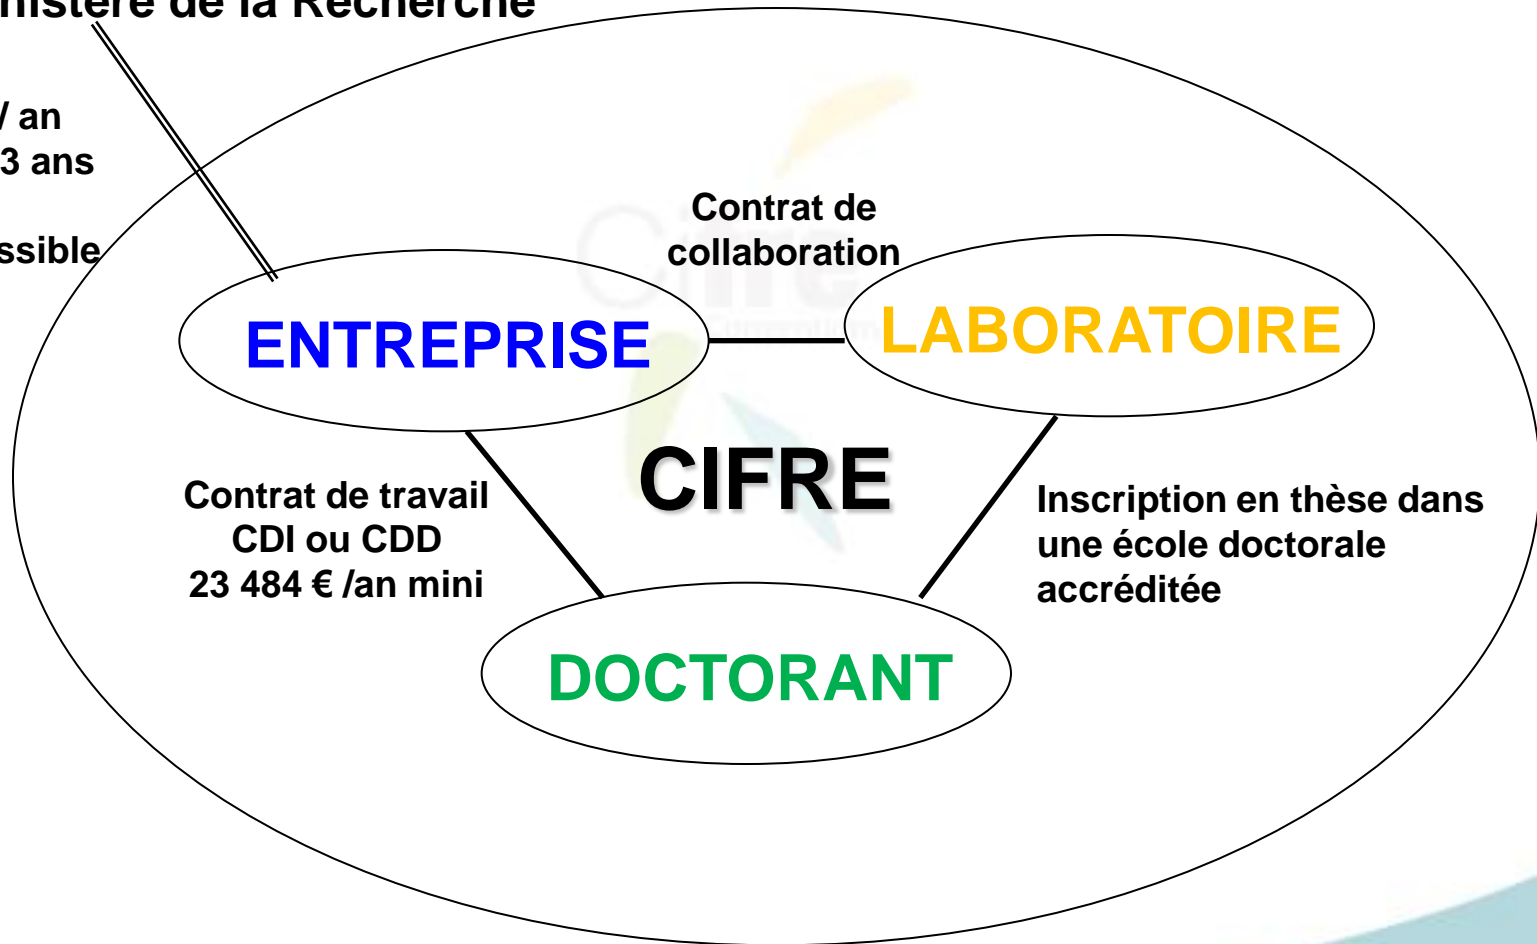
nistère de la Recherche

/ an
3 ans

ssible

Contrat de collaboration

ENTREPRISE

LABORATOIRE

CIFRE

Contrat de travail
CDI ou CDD
23 484 € /an mini

Inscription en thèse dans une école doctorale accréditée

DOCTORANT